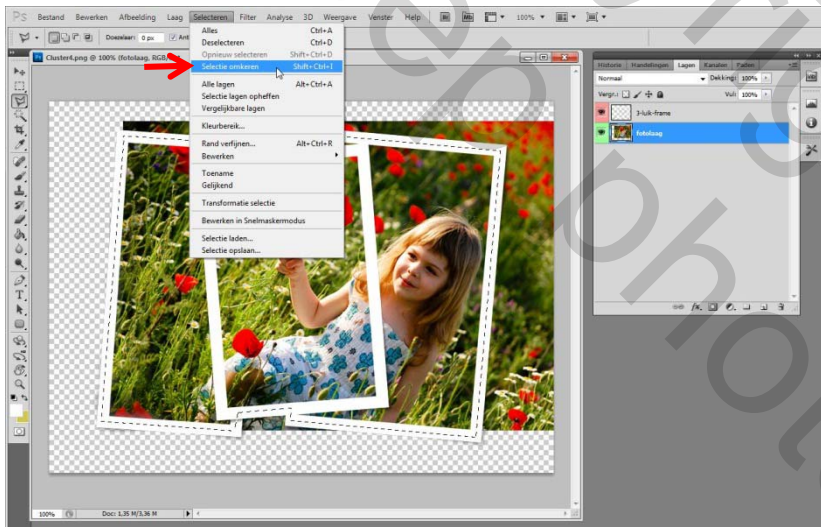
Ps Bestand Bewerken Afbeelding Laag Selecteren Filter Analyse 3D Weergave Venster Help 100%

Doezelaar: 0 pu Ant

Cluster4.png @ 100% (fotolaag, RGB

Alles Ctrl+A
Deselecteren Ctrl+D
Opnieuw selecteren Shift+Ctrl+D
Selectie omkeren Shift+Ctrl+I

Alle lagen Alt+Ctrl+A
Selectie lagen opheffen
Vergelijkbare lagen

Kleurbereik...

Rand verfijnen... Alt+Ctrl+R
Bewerken

Toename
Gelijkend

Transformatie selectie

Bewerken in Snelmaskermodus

Selectie laden...
Selectie opslaan...

Historie Handelingen Lagen Kanalen Paden
Normaal Dekking: 100%
Vergr.: Vul: 100%
3-luik-frame
fotolaag

100% Doc: 1,35 M/3,36 M